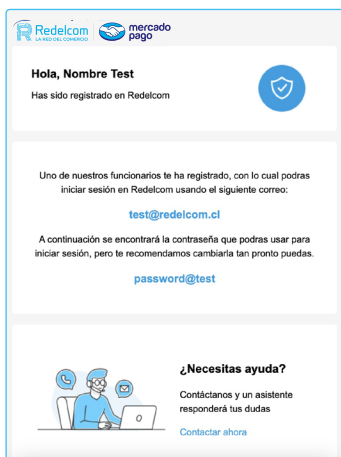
Redelcom
LA RED DEL COMERCIO
mercado pago

Hola, Nombre Test
Has sido registrado en Redelcom

Uno de nuestros funcionarios te ha registrado, con lo cual podras iniciar sesión en Redelcom usando el siguiente correo:

test@redelcom.cl

A continuación se encontrará la contraseña que podras usar para iniciar sesión, pero te recomendamos cambiarla tan pronto puedas.

password@test

¿Necesitas ayuda?
Contáctanos y un asistente responderá tus dudas
Contactar ahora